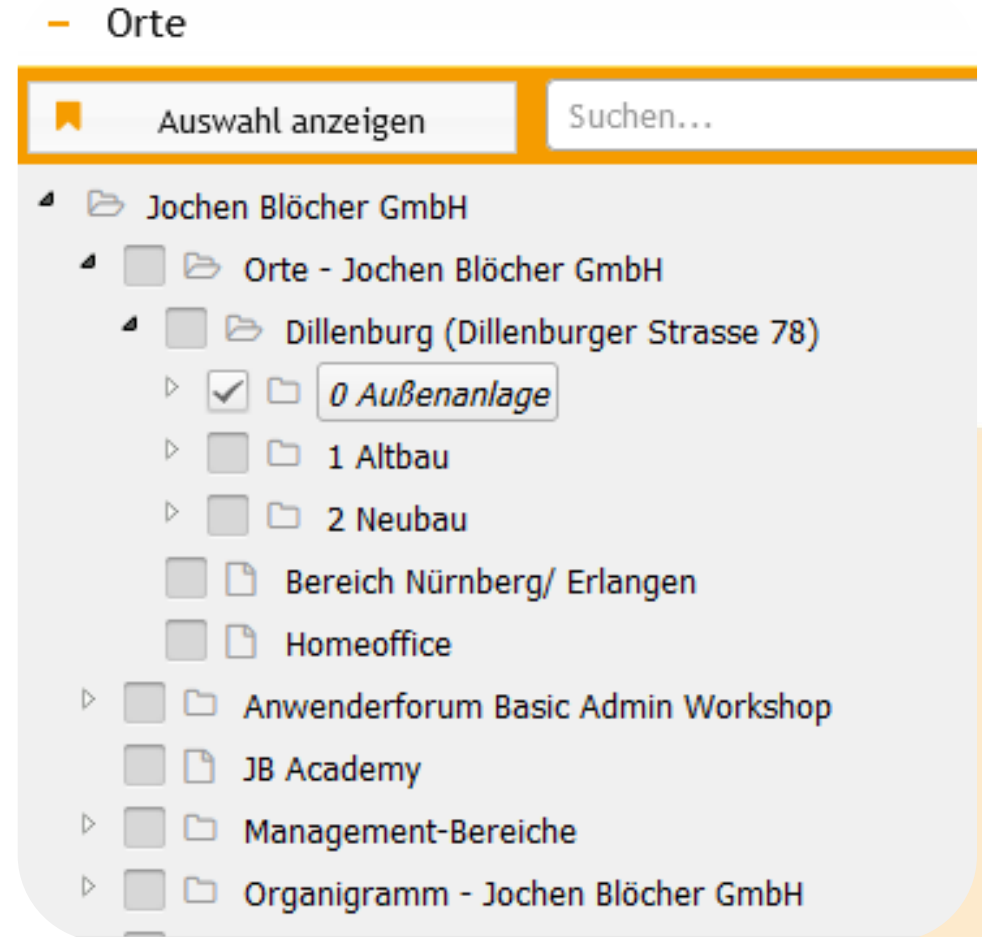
– Orte

Auswahl anzeigen

Suchen…

Jochen Blöcher GmbH

Orte - Jochen Blöcher GmbH

Dillenburg (Dillenburger Strasse 78)

0 Außenanlage

1 Altbau

2 Neubau

Bereich Nürnberg/ Erlangen

Homeoffice

Anwenderforum Basic Admin Workshop

JB Academy

Management-Bereiche

Organigramm - Jochen Blöcher GmbH